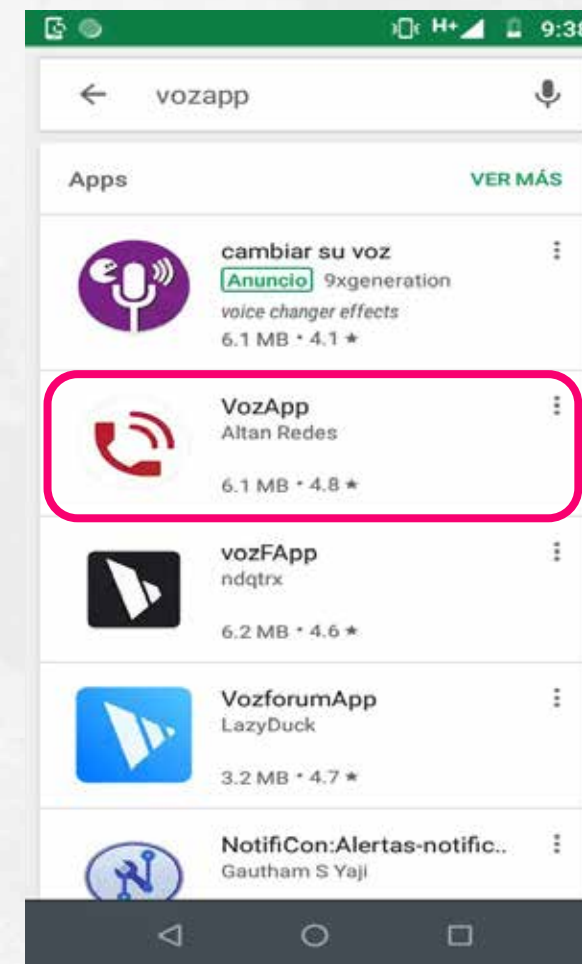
H+ 9:38

vozapp

Apps

VER MÁS

cambiar su voz
Anuncio 9xgeneration
voice changer effects
6.1 MB • 4.1 ★

VozApp
Altan Redes
6.1 MB • 4.8 ★

vozFApp
ndqtrx
6.2 MB • 4.6 ★

VozforumApp
LazyDuck
3.2 MB • 4.7 ★

NotifiCon:Alertas-notific..
Gautham S Yaji